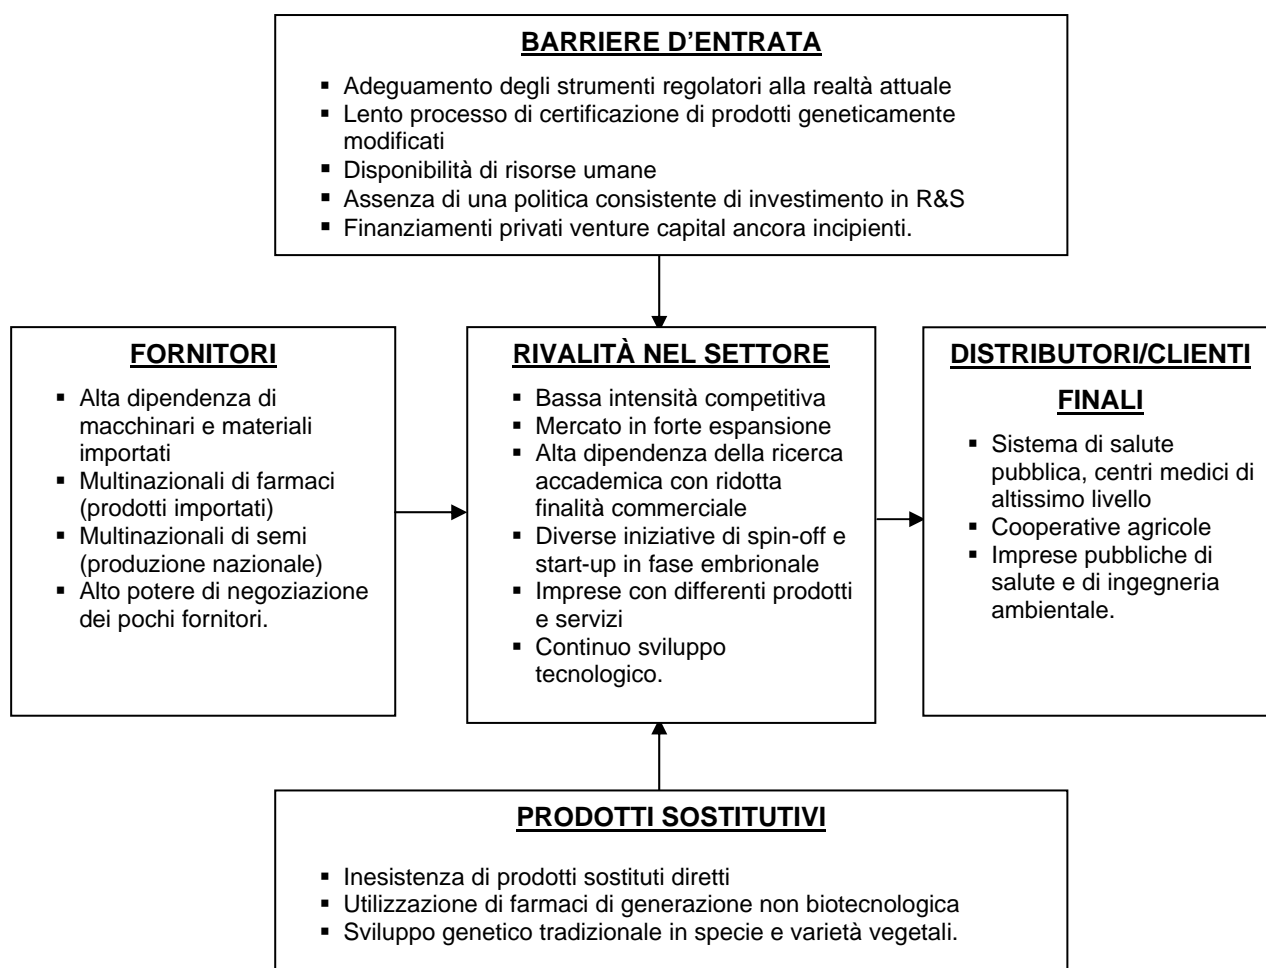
BARRIERE D'ENTRATA

- Adeguamento degli strumenti regolatori alla realtà attuale
- Lento processo di certificazione di prodotti geneticamente modificati
- Disponibilità di risorse umane
- Assenza di una politica consistente di investimento in R&S
- Finanziamenti privati venture capital ancora incipienti.

FORNITORI

- Alta dipendenza di macchinari e materiali importati
- Multinazionali di farmaci (prodotti importati)
- Multinazionali di semi (produzione nazionale)
- Alto potere di negoziazione dei pochi fornitori.

RIVALITÀ NEL SETTORE

- Bassa intensità competitiva
- Mercato in forte espansione
- Alta dipendenza della ricerca accademica con ridotta finalità commerciale
- Diverse iniziative di spin-off e start-up in fase embrionale
- Imprese con differenti prodotti e servizi
- Continuo sviluppo tecnologico.

DISTRIBUTORI/CLIENTI FINALI

- Sistema di salute pubblica, centri medici di altissimo livello
- Cooperative agricole
- Imprese pubbliche di salute e di ingegneria ambientale.

PRODOTTI SOSTITUTIVI

- Inesistenza di prodotti sostituti diretti
- Utilizzazione di farmaci di generazione non biotecnologica
- Sviluppo genetico tradizionale in specie e varietà vegetali.